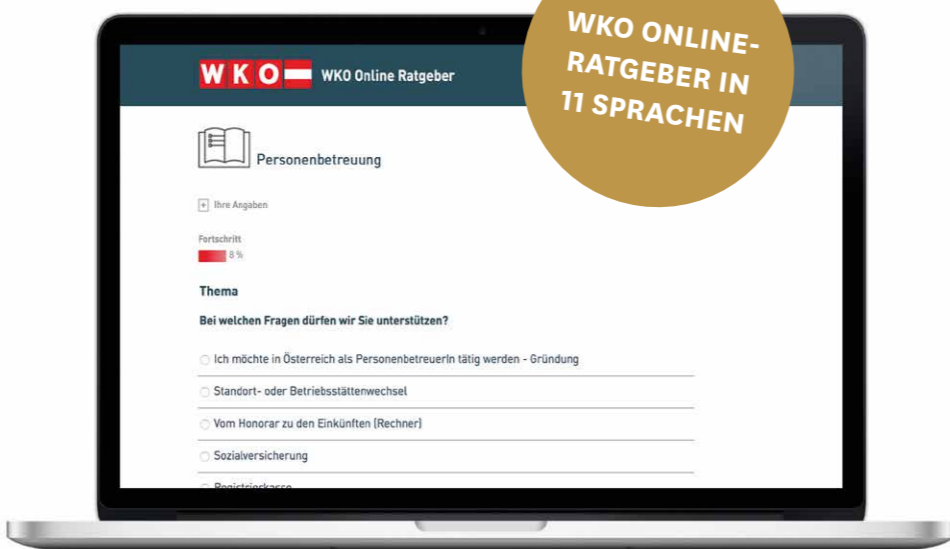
WKO ONLINE-RATGEBER IN 11 SPRACHEN

WKO WKO Online Ratgeber

Personenbetreuung

+ Ihre Angaben

Fortschritt
8 %

Thema

Bei welchen Fragen dürfen wir Sie unterstützen?

Ich möchte in Österreich als PersonenbetreuerIn tätig werden - Gründung

Standort- oder Betriebsstättenwechsel

Vom Honorar zu den Einkünften (Rechner)

Sozialversicherung

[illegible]